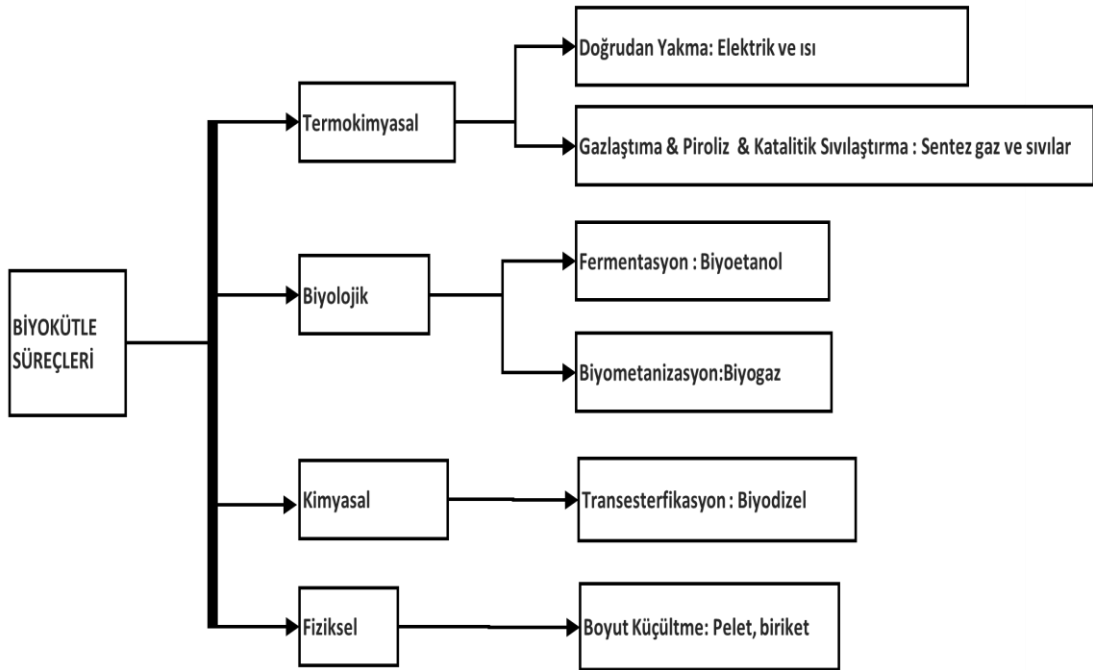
BİYOKÜTLE SÜREÇLERİ

Termokimyasal

Doğrudan Yakma: Elektrik ve ısı

Gazlaştıma & Piroliz & Katalitik Sıvılaştırma : Sentez gaz ve sıvılar

Biyolojik

Fermentasyon : Biyoetanol

Biyometanizasyon:Biyogaz

Kimyasal

Transesterfikasyon : Biyodizel

Fiziksel

Boyut Küçültme: Pelet, biriket